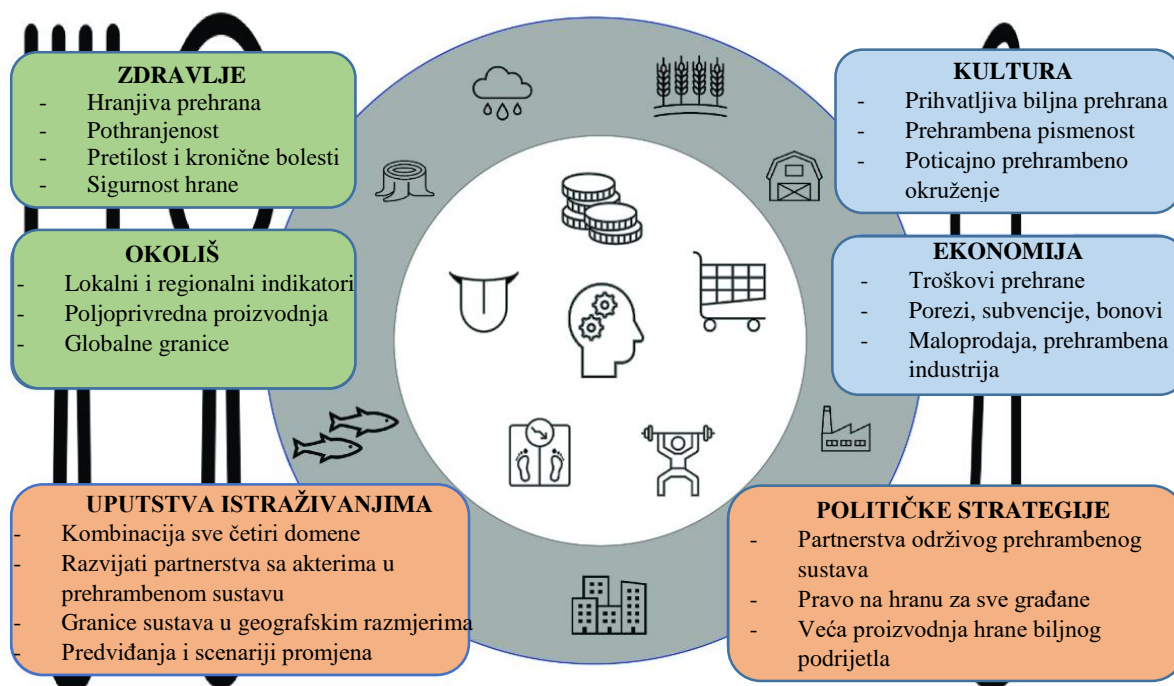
ZDRAVLJE
- Hranjiva prehrana
- Pothranjenost
- Pretilost i kronične bolesti
- Sigurnost hrane

OKOLIŠ
- Lokalni i regionalni indikatori
- Poljoprivredna proizvodnja
- Globalne granice

KULTURA
- Prihvatljiva biljna prehrana
- Prehrambena pismenost
- Poticajno prehrambeno okruženje

EKONOMIJA
- Troškovi prehrane
- Porezi, subvencije, bonovi
- Maloprodaja, prehrambena industrija

UPUTSTVA ISTRAŽIVANJIMA
- Kombinacija sve četiri domene
- Razvijati partnerstva sa akterima u prehrambenom sustavu
- Granice sustava u geografskim razmjerima
- Predviđanja i scenariji promjena

POLITIČKE STRATEGIJE
- Partnerstva održivog prehrambenog sustava
- Pravo na hranu za sve građane
- Veća proizvodnja hrane biljnog podrijetla